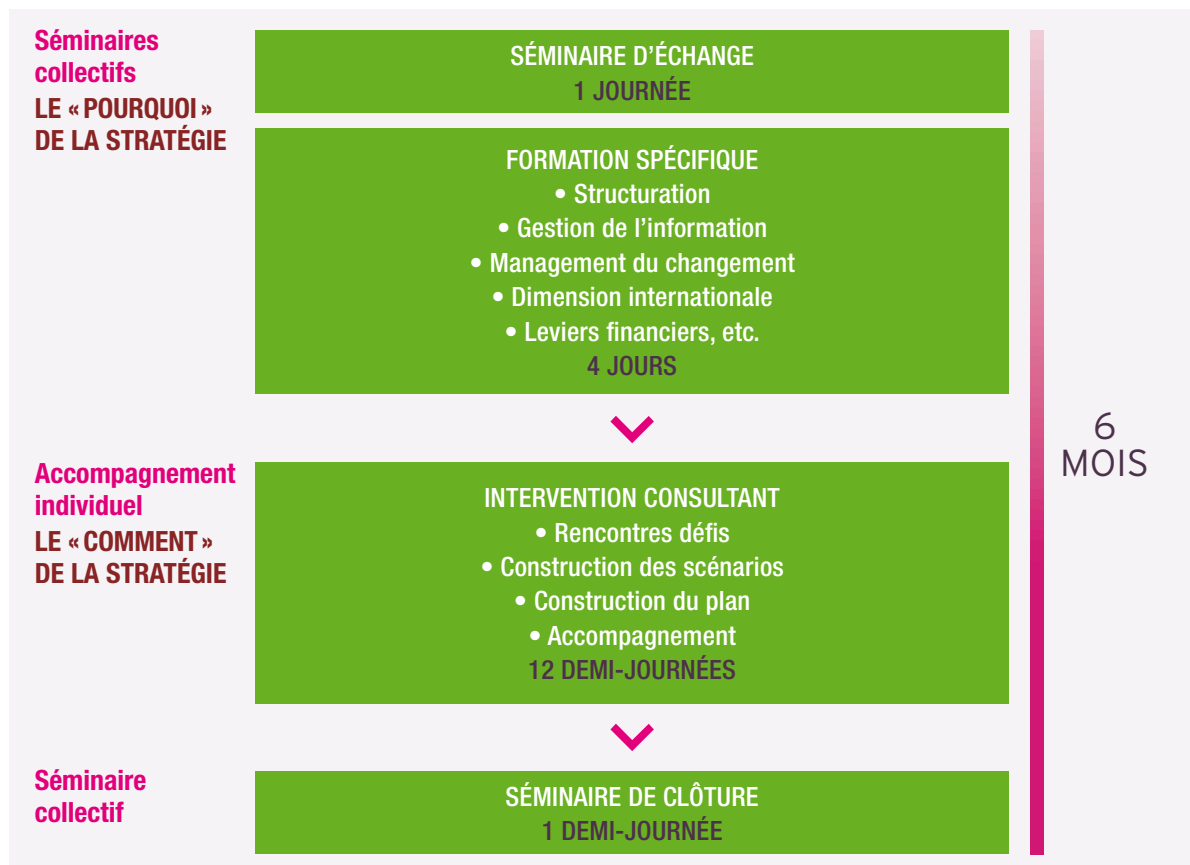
Séminaires collectifs
LE « POURQUOI » DE LA STRATÉGIE

SÉMINAIRE D'ÉCHANGE
1 JOURNÉE

FORMATION SPÉCIFIQUE
• Structuration
• Gestion de l'information
• Management du changement
• Dimension internationale
• Leviers financiers, etc.
4 JOURS

Accompagnement individuel
LE « COMMENT » DE LA STRATÉGIE

INTERVENTION CONSULTANT
• Rencontres défis
• Construction des scénarios
• Construction du plan
• Accompagnement
12 DEMI-JOURNÉES

Séminaire collectif

SÉMINAIRE DE CLÔTURE
1 DEMI-JOURNÉE

6 MOIS